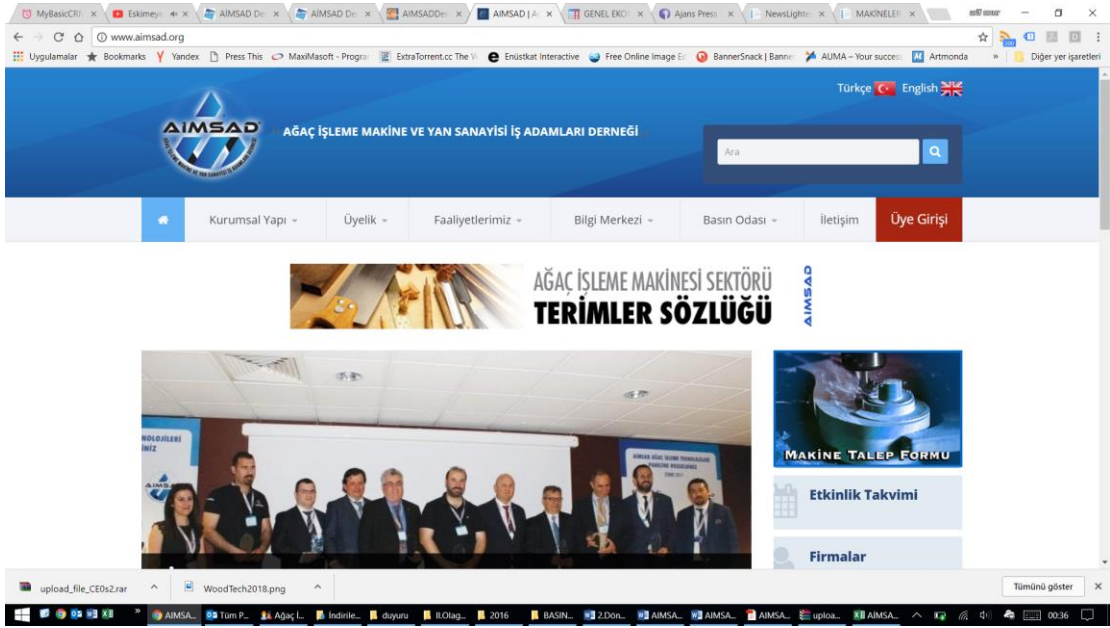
MyBasicCRM × Eskimeye × AIMSAD De × AIMSAD De × AIMSADDe × AIMSAD | A × GENEL EKO × Ajans Press × NewsLighter × MAKİNELER ×

www.aimsad.org

Uygulamalar Bookmarks Yandex Press This MaxiMasoft - Progra ExtraTorrent.cc The W Enüstkat Interactive Free Online Image Ed BannerSnack | Banne AUMA – Your succes Artmonda » Diğer yer işaretleri

Türkçe English

AIMSAD

AĞAÇ İŞLEME MAKİNE VE YAN SANAYİSİ İŞ ADAMLARI DERNEĞİ

Ara

Kurumsal Yapı Üyelik Faaliyetlerimiz Bilgi Merkezi Basın Odası İletişim Üye Girişi

AĞAÇ İŞLEME MAKİNESİ SEKTÖRÜ
TERİMLER SÖZLÜĞÜ
AIMSAD

MAKİNE TALEP FORMU

Etkinlik Takvimi

Firmalar

upload_file_CE0s2.rar WoodTech2018.png Tümünü göster

AIMSA... Tüm P... Ağaç İ... İndirile... duyuru II.Olag... 2016 BASIN... 2.Dön... AIMSA... AIMSA... AIMSA... uploa... AIMSA... 00:36